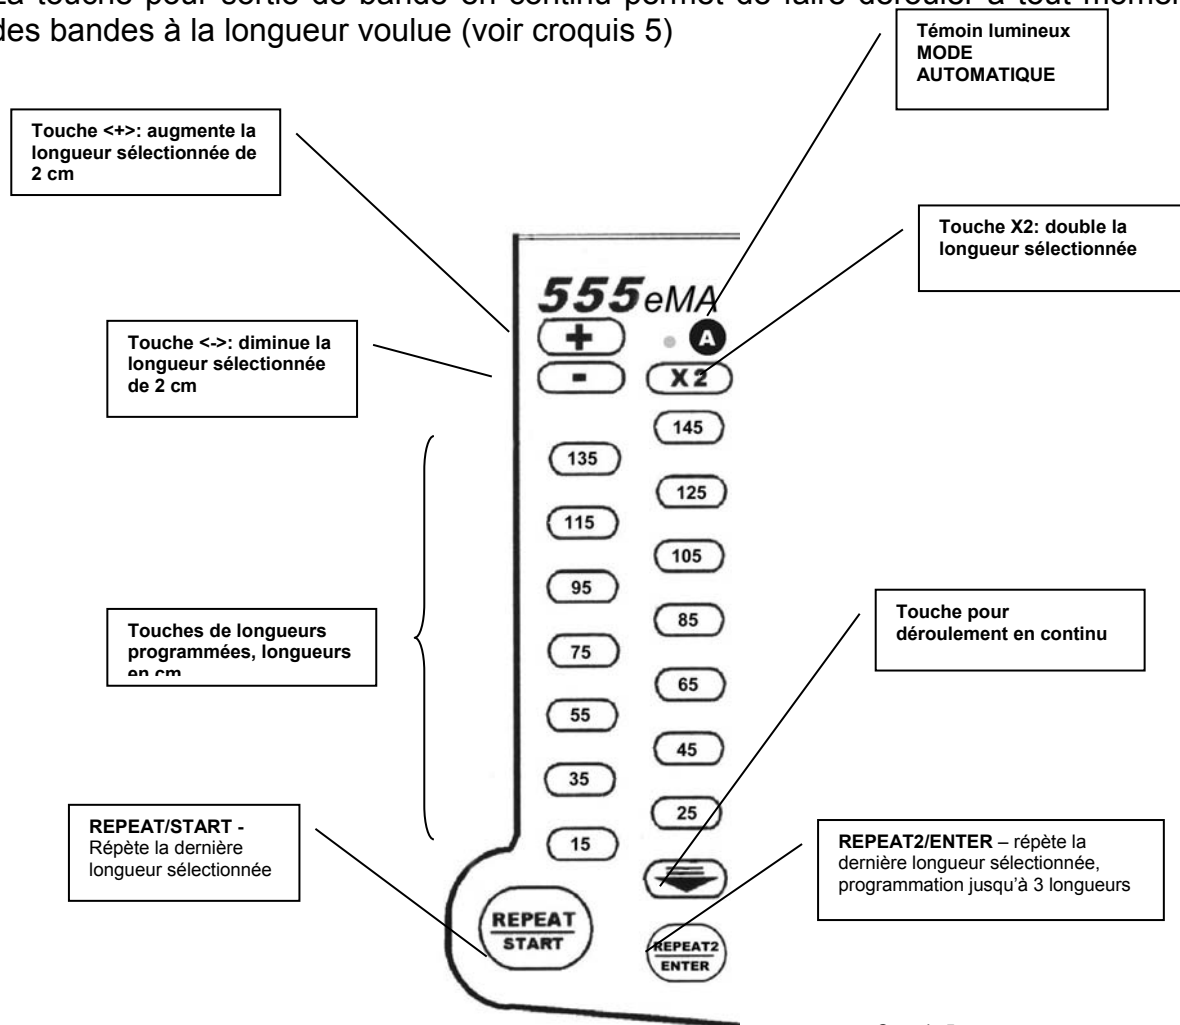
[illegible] touche pour sortie de bande en continu permet de faire dérouler à tout moment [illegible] des bandes à la longueur voulue (voir croquis 5)

Témoin lumineux MODE AUTOMATIQUE

Touche <+>: augmente la longueur sélectionnée de 2 cm

Touche X2: double la longueur sélectionnée

555eMA

+

A

Touche <->: diminue la longueur sélectionnée de 2 cm

-

X2

145

135

125

115

105

95

85

Touches de longueurs programmées, longueurs en cm

Touche pour déroulement en continu

75

65

55

45

35

25

REPEAT/START - Répète la dernière longueur sélectionnée

15

REPEAT2/ENTER – répète la dernière longueur sélectionnée, programmation jusqu'à 3 longueurs

REPEAT
START

REPEAT2
ENTER